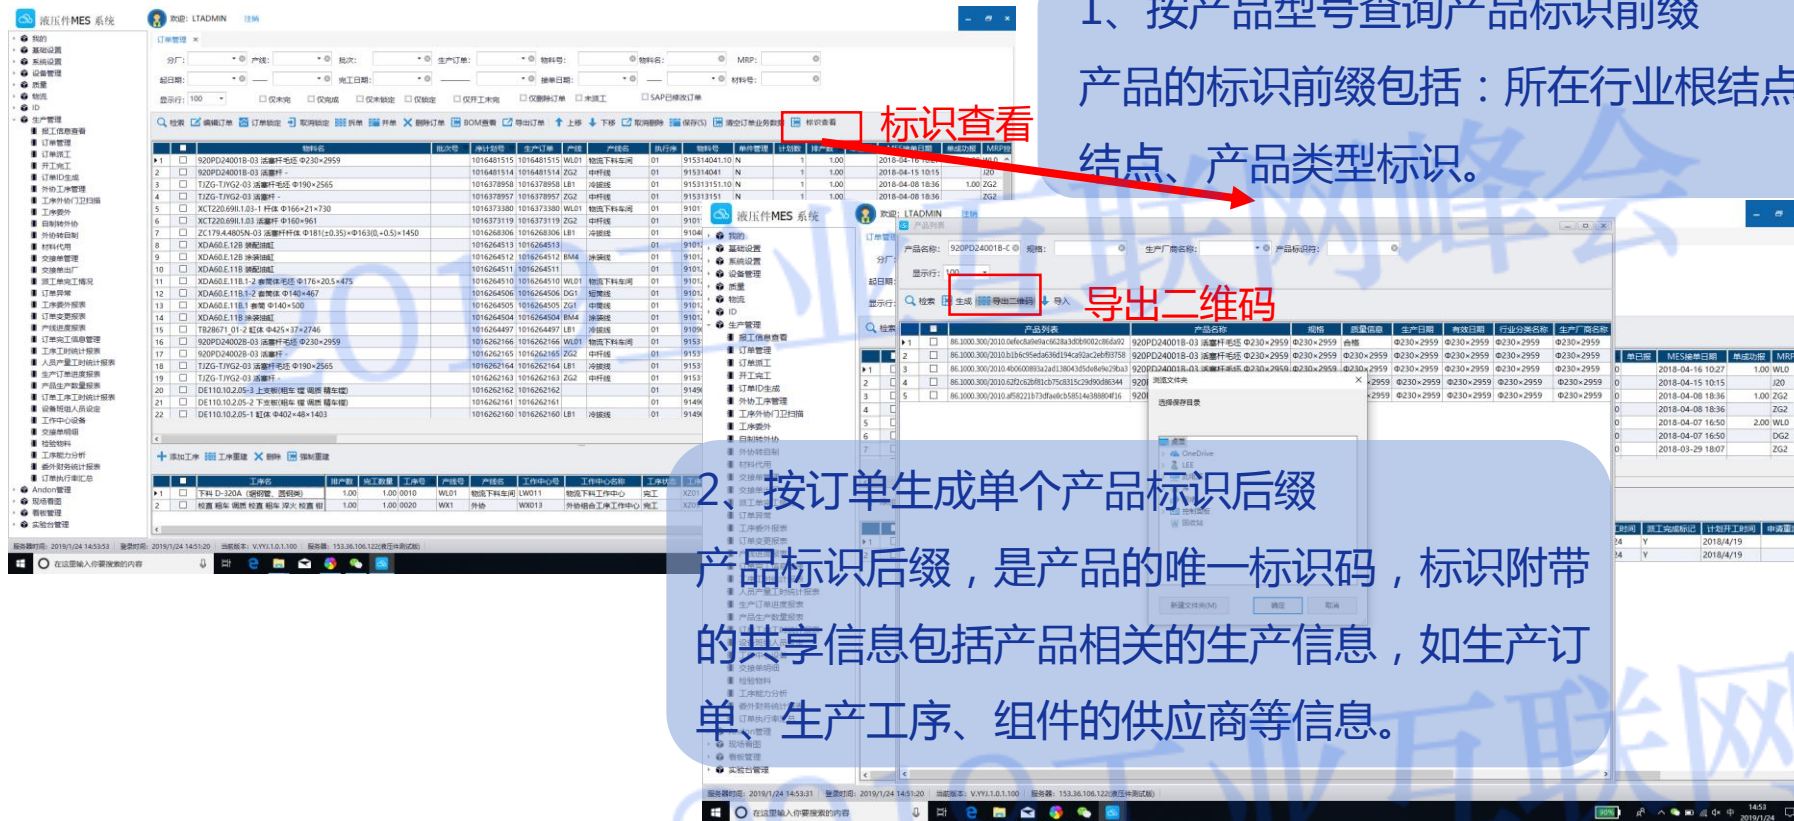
1、按产品型号查询产品标识前缀

产品的标识前缀包括：所在行业根结点、产品类型标识。

标识查看

导出二维码

2、按订单生成单个产品标识后缀

产品标识后缀，是产品的唯一标识码，标识附带的共享信息包括产品相关的生产信息，如生产订单、生产工序、组件的供应商等信息。

液压件MES系统

欢迎：LTADMIN